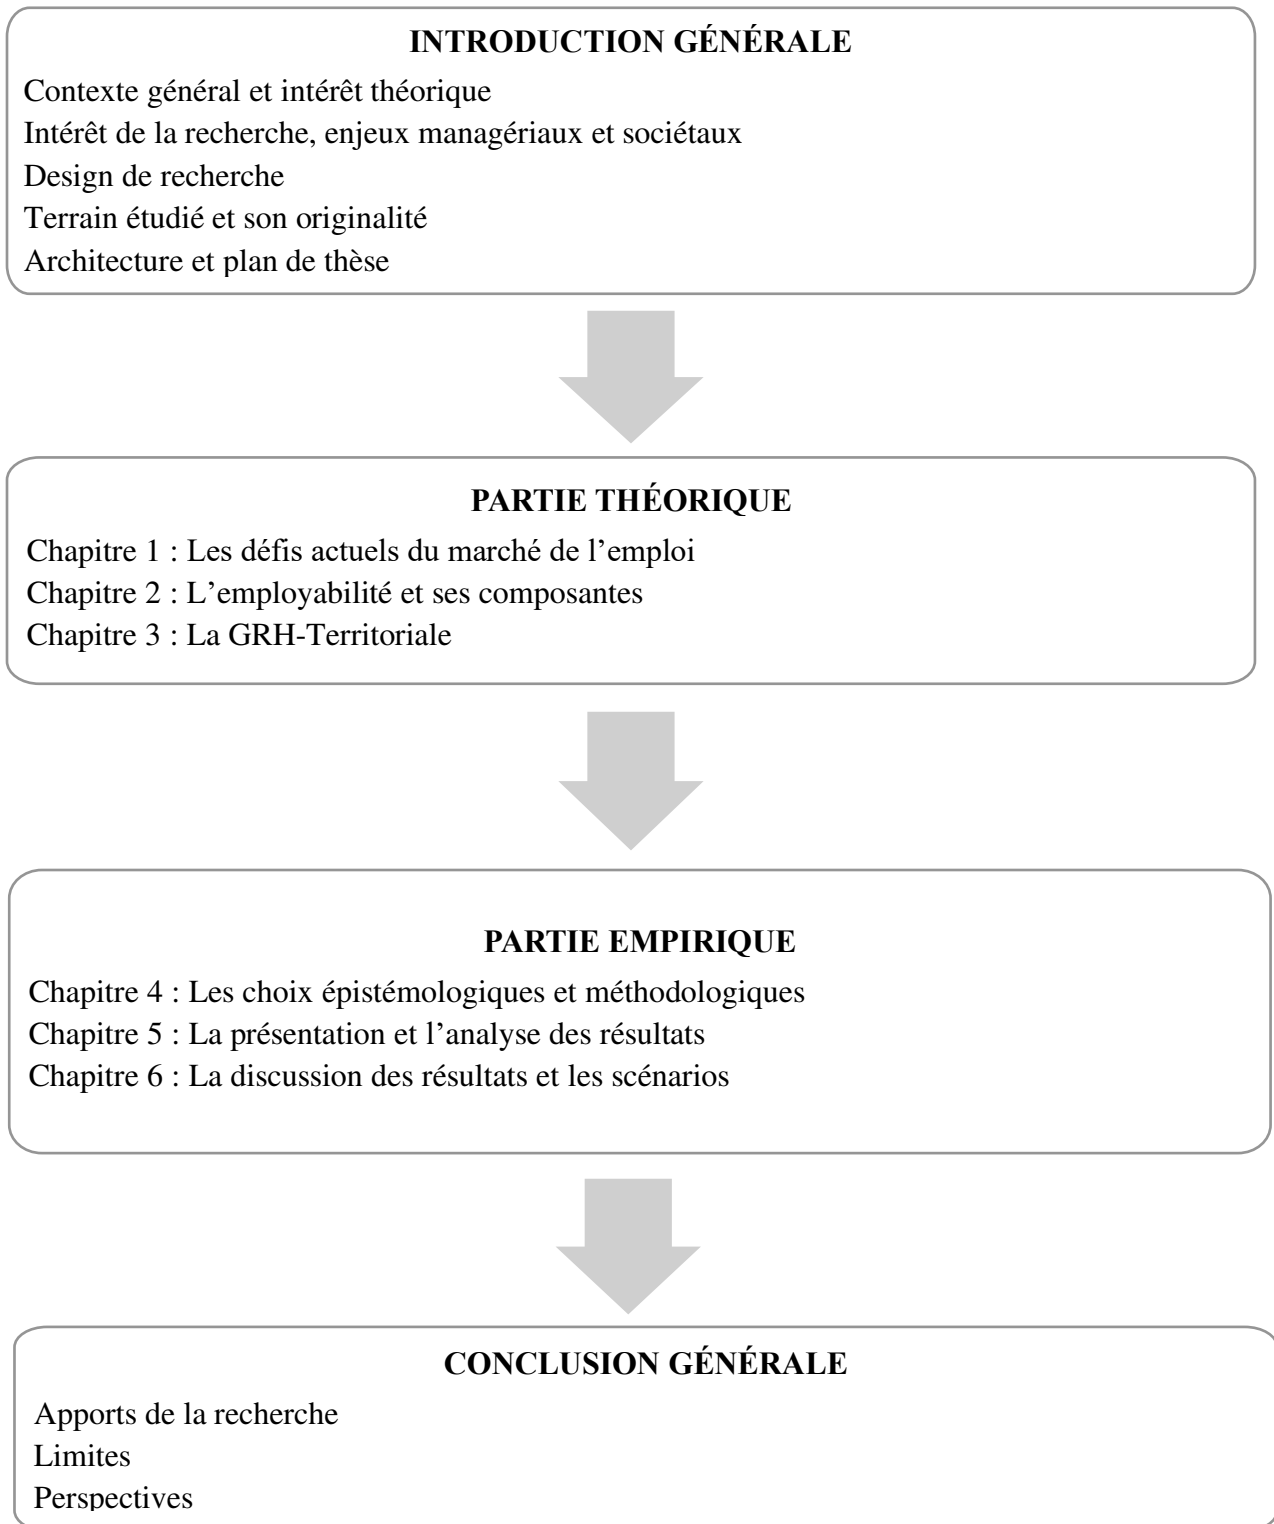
INTRODUCTION GÉNÉRALE

Contexte général et intérêt théorique
Intérêt de la recherche, enjeux managériaux et sociétaux
Design de recherche
Terrain étudié et son originalité
Architecture et plan de thèse

PARTIE THÉORIQUE

Chapitre 1 : Les défis actuels du marché de l'emploi
Chapitre 2 : L'employabilité et ses composantes
Chapitre 3 : La GRH-Territoriale

PARTIE EMPIRIQUE

Chapitre 4 : Les choix épistémologiques et méthodologiques
Chapitre 5 : La présentation et l'analyse des résultats
Chapitre 6 : La discussion des résultats et les scénarios

CONCLUSION GÉNÉRALE

Apports de la recherche
Limites
Perspectives